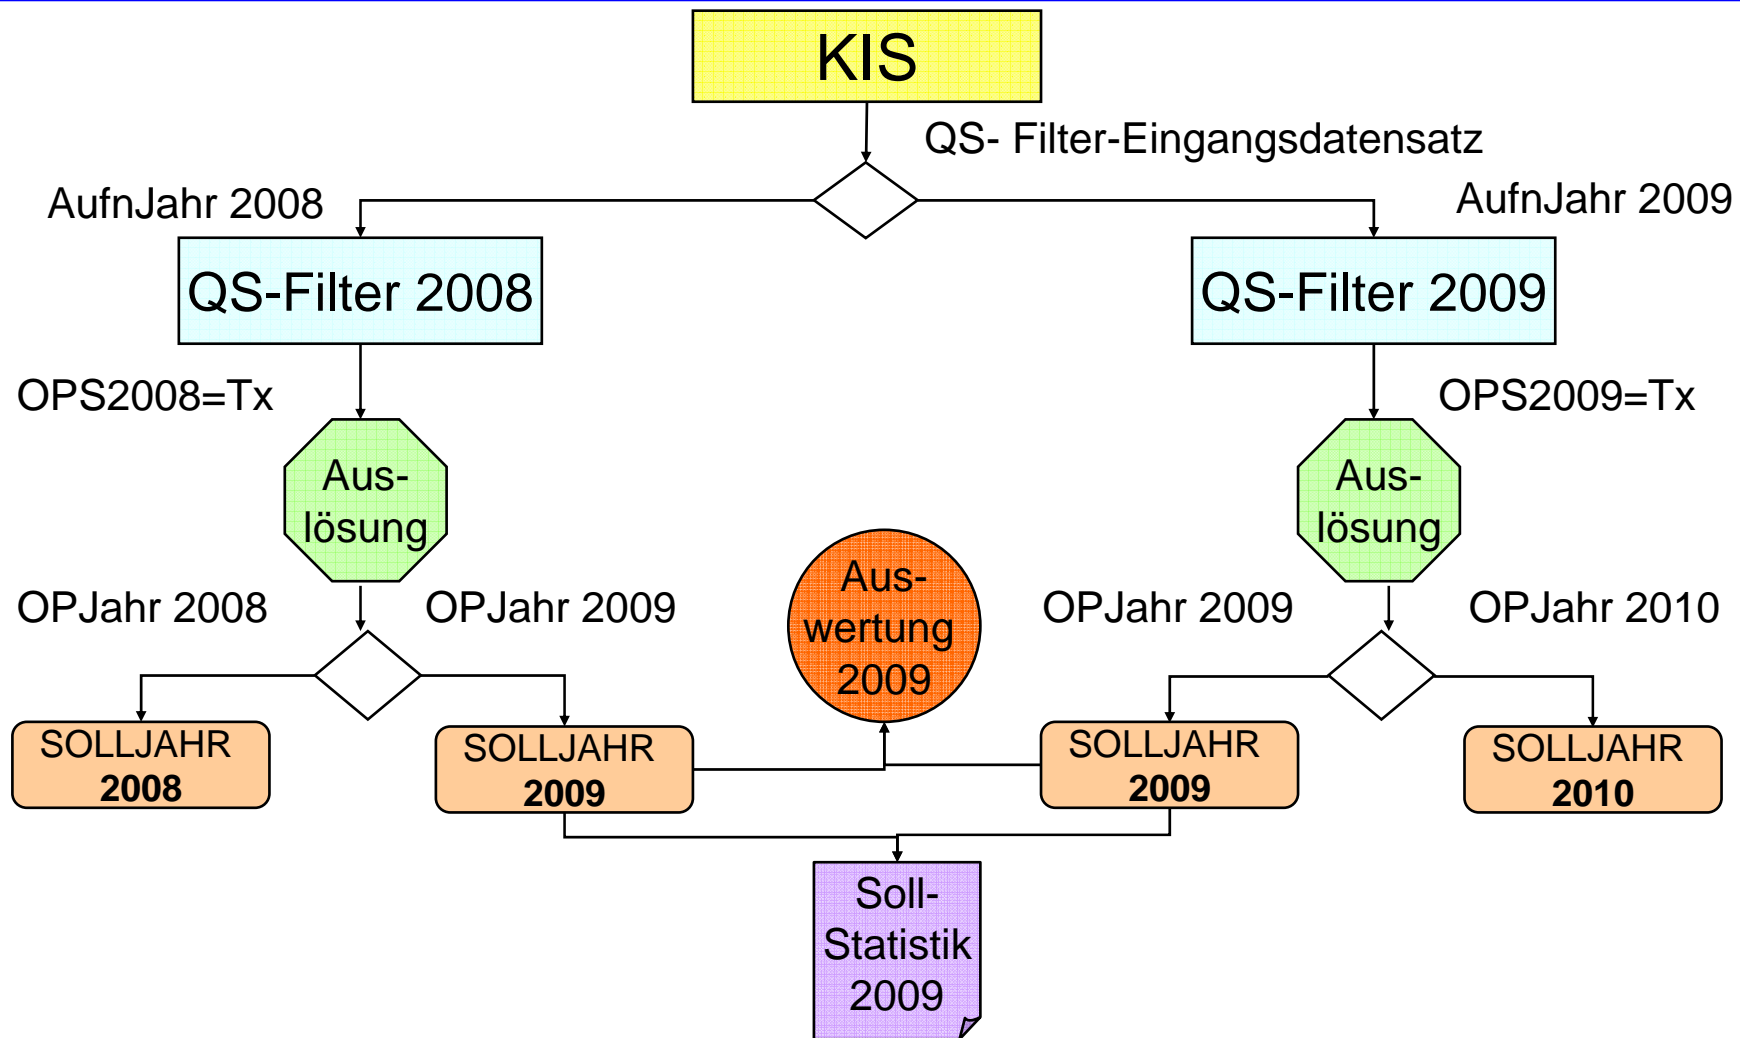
KIS

QS- Filter-Eingangsdatensatz

AufnJahr 2008

AufnJahr 2009

QS-Filter 2008

QS-Filter 2009

OPS2008=Tx

OPS2009=Tx

Aus-lösung

Aus-lösung

OPJahr 2008

OPJahr 2009

Aus-wertung 2009

OPJahr 2009

OPJahr 2010

SOLLJAHR 2008

SOLLJAHR 2009

SOLLJAHR 2009

SOLLJAHR 2010

Soll-Statistik 2009